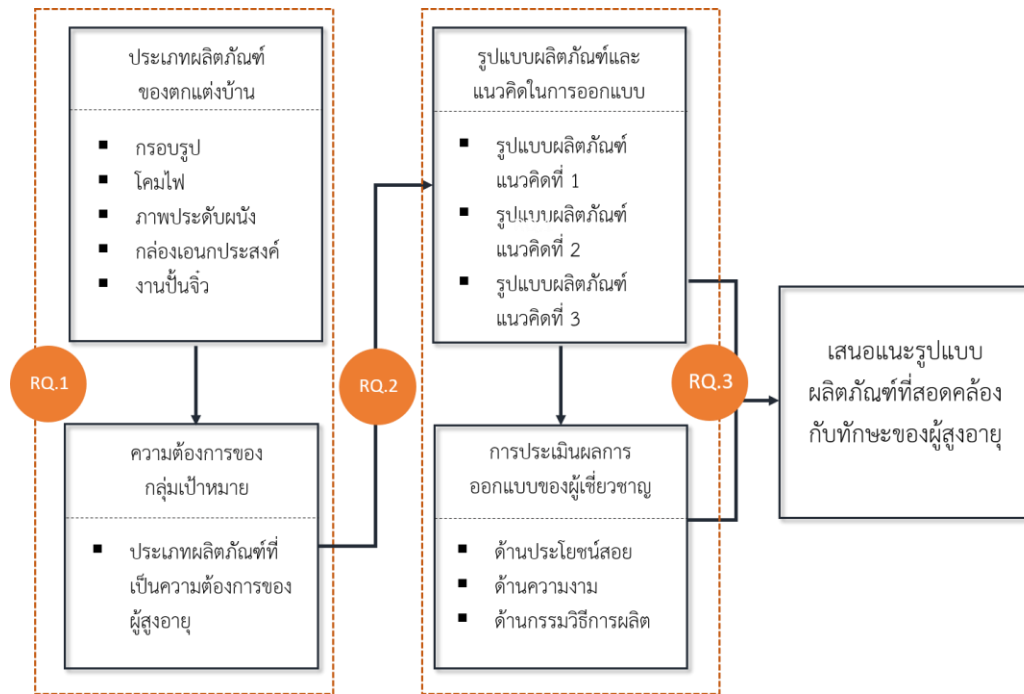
ประเภทผลิตภัณฑ์ของตกแต่งบ้าน

- กรอบรูป
- โคมไฟ
- ภาพประดับผนัง
- กล่องเอนกประสงค์
- งานปั้นจิ๋ว

RQ.1

ความต้องการของกลุ่มเป้าหมาย

- ประเภทผลิตภัณฑ์ที่เป็นความต้องการของผู้สูงอายุ

RQ.2

รูปแบบผลิตภัณฑ์และแนวคิดในการออกแบบ

- รูปแบบผลิตภัณฑ์แนวคิดที่ 1
- รูปแบบผลิตภัณฑ์แนวคิดที่ 2
- รูปแบบผลิตภัณฑ์แนวคิดที่ 3

การประเมินผลการออกแบบของผู้เชี่ยวชาญ

- ด้านประโยชน์สอย
- ด้านความงาม
- ด้านกรรมวิธีการผลิต

RQ.3

เสนอแนะรูปแบบผลิตภัณฑ์ที่สอดคล้องกับทักษะของผู้สูงอายุ